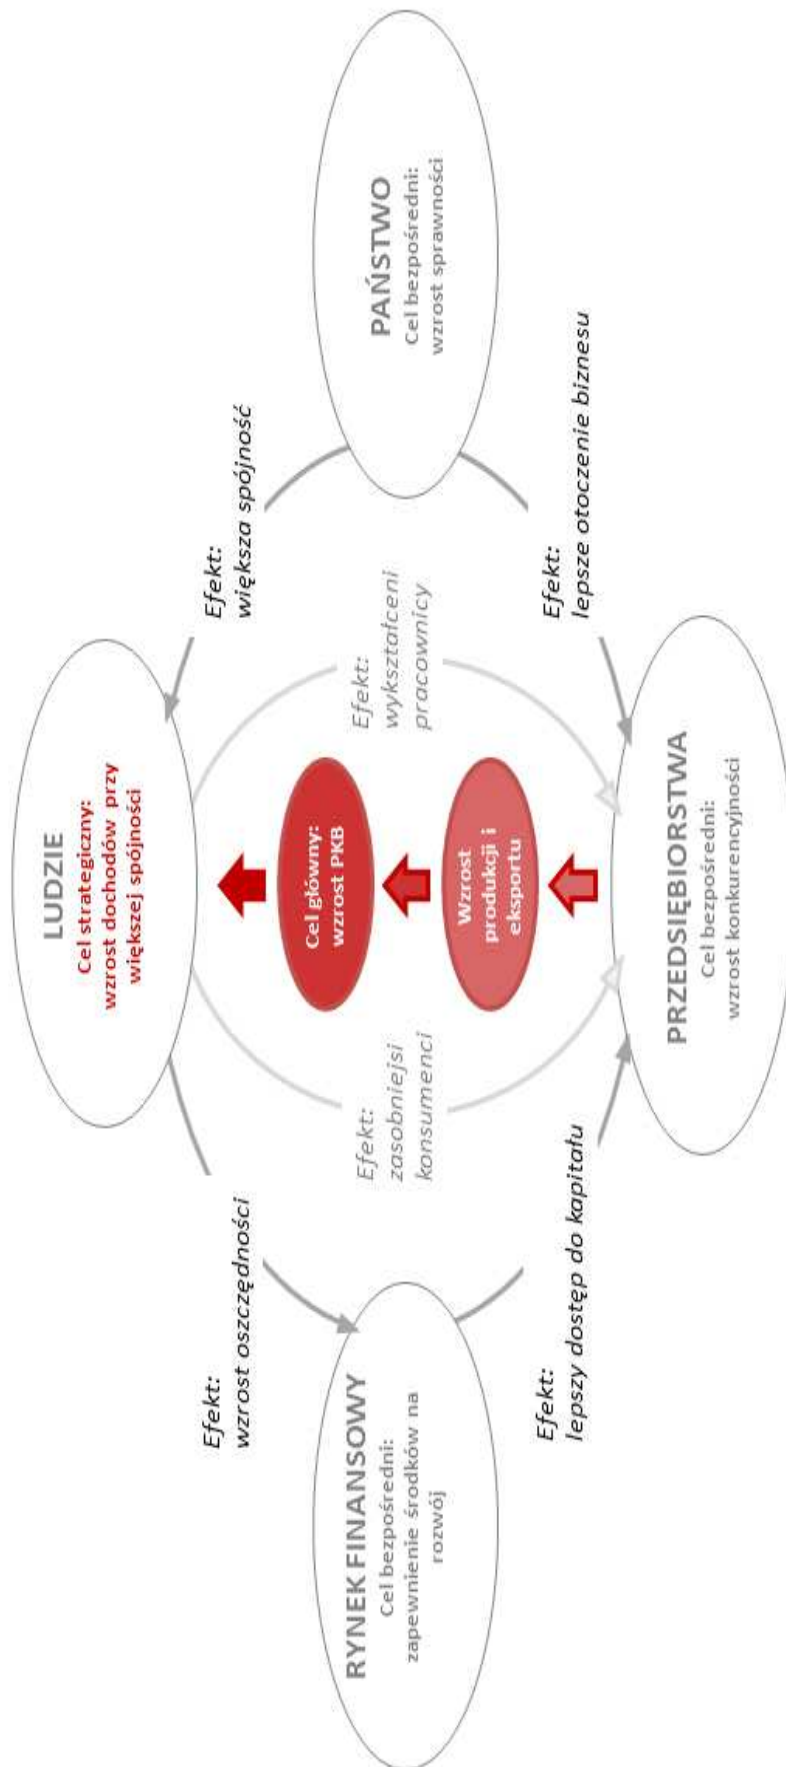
LUDZIE
Cel strategiczny: wzrost dochodów przy większej spójności

Efekt: większa spójność

PAŃSTWO
Cel bezpośredni: wzrost sprawności

Efekt: lepsze otoczenie biznesu

Efekt: wykształceni pracownicy

Cel główny: wzrost PKB

Wzrost produkcji i eksportu

PRZEDSIĘBIORSTWA
Cel bezpośredni: wzrost konkurencyjności

Efekt: zasobniejsi konsumenci

Efekt: wzrost oszczędności

Efekt: lepszy dostęp do kapitału

RYNEK FINANSOWY
Cel bezpośredni: zapewnienie środków na rozwój